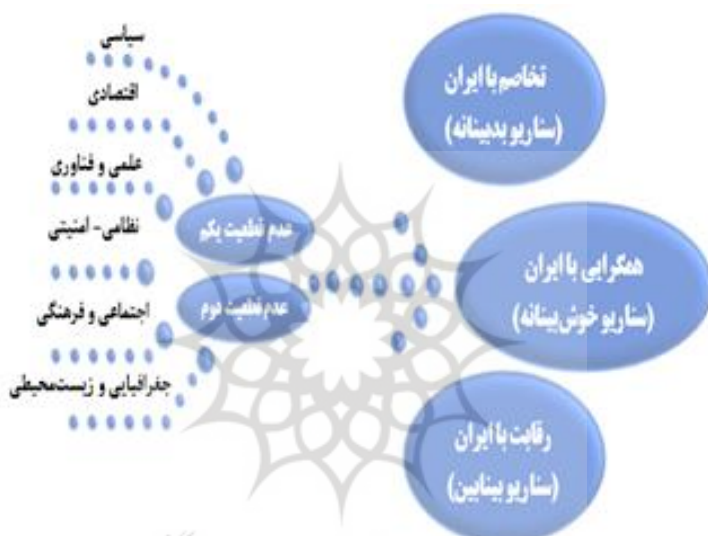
سیاسی
اقتصادی
علمی و فناوری
نظامی - امنیتی
اجتماعی و فرهنگی
جغرافیایی و زیست‌محیطی

عدم قطعیت یکم
عدم قطعیت دوم

تخاصم با ایران
(سناریو بدبینانه)

همگرایی با ایران
(سناریو خوش‌بینانه)

رقابت با ایران
(سناریو بینابین)